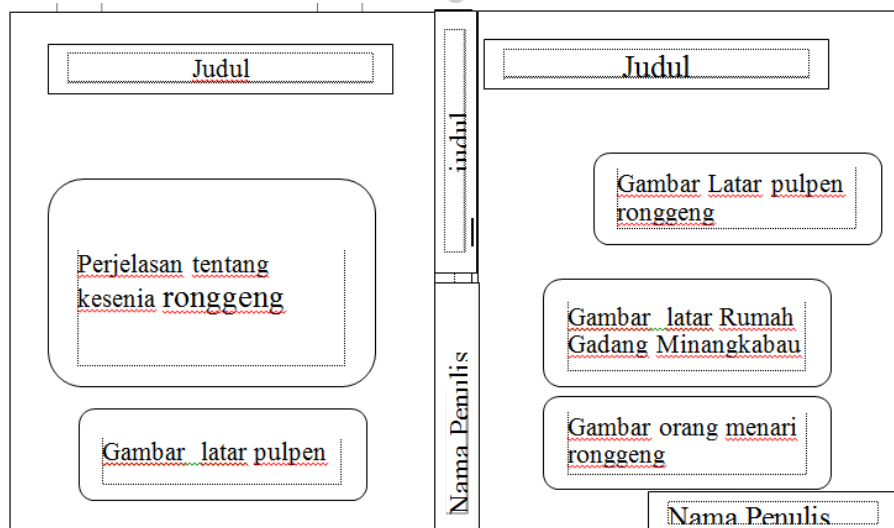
Judul

Perjelasan tentang kesenia ronggeng

Gambar latar pulpen

judul

Nama Penulis

Judul

Gambar Latar pulpen ronggeng

Gambar latar Rumah Gadang Minangkabau

Gambar orang menari ronggeng

Nama Penulis